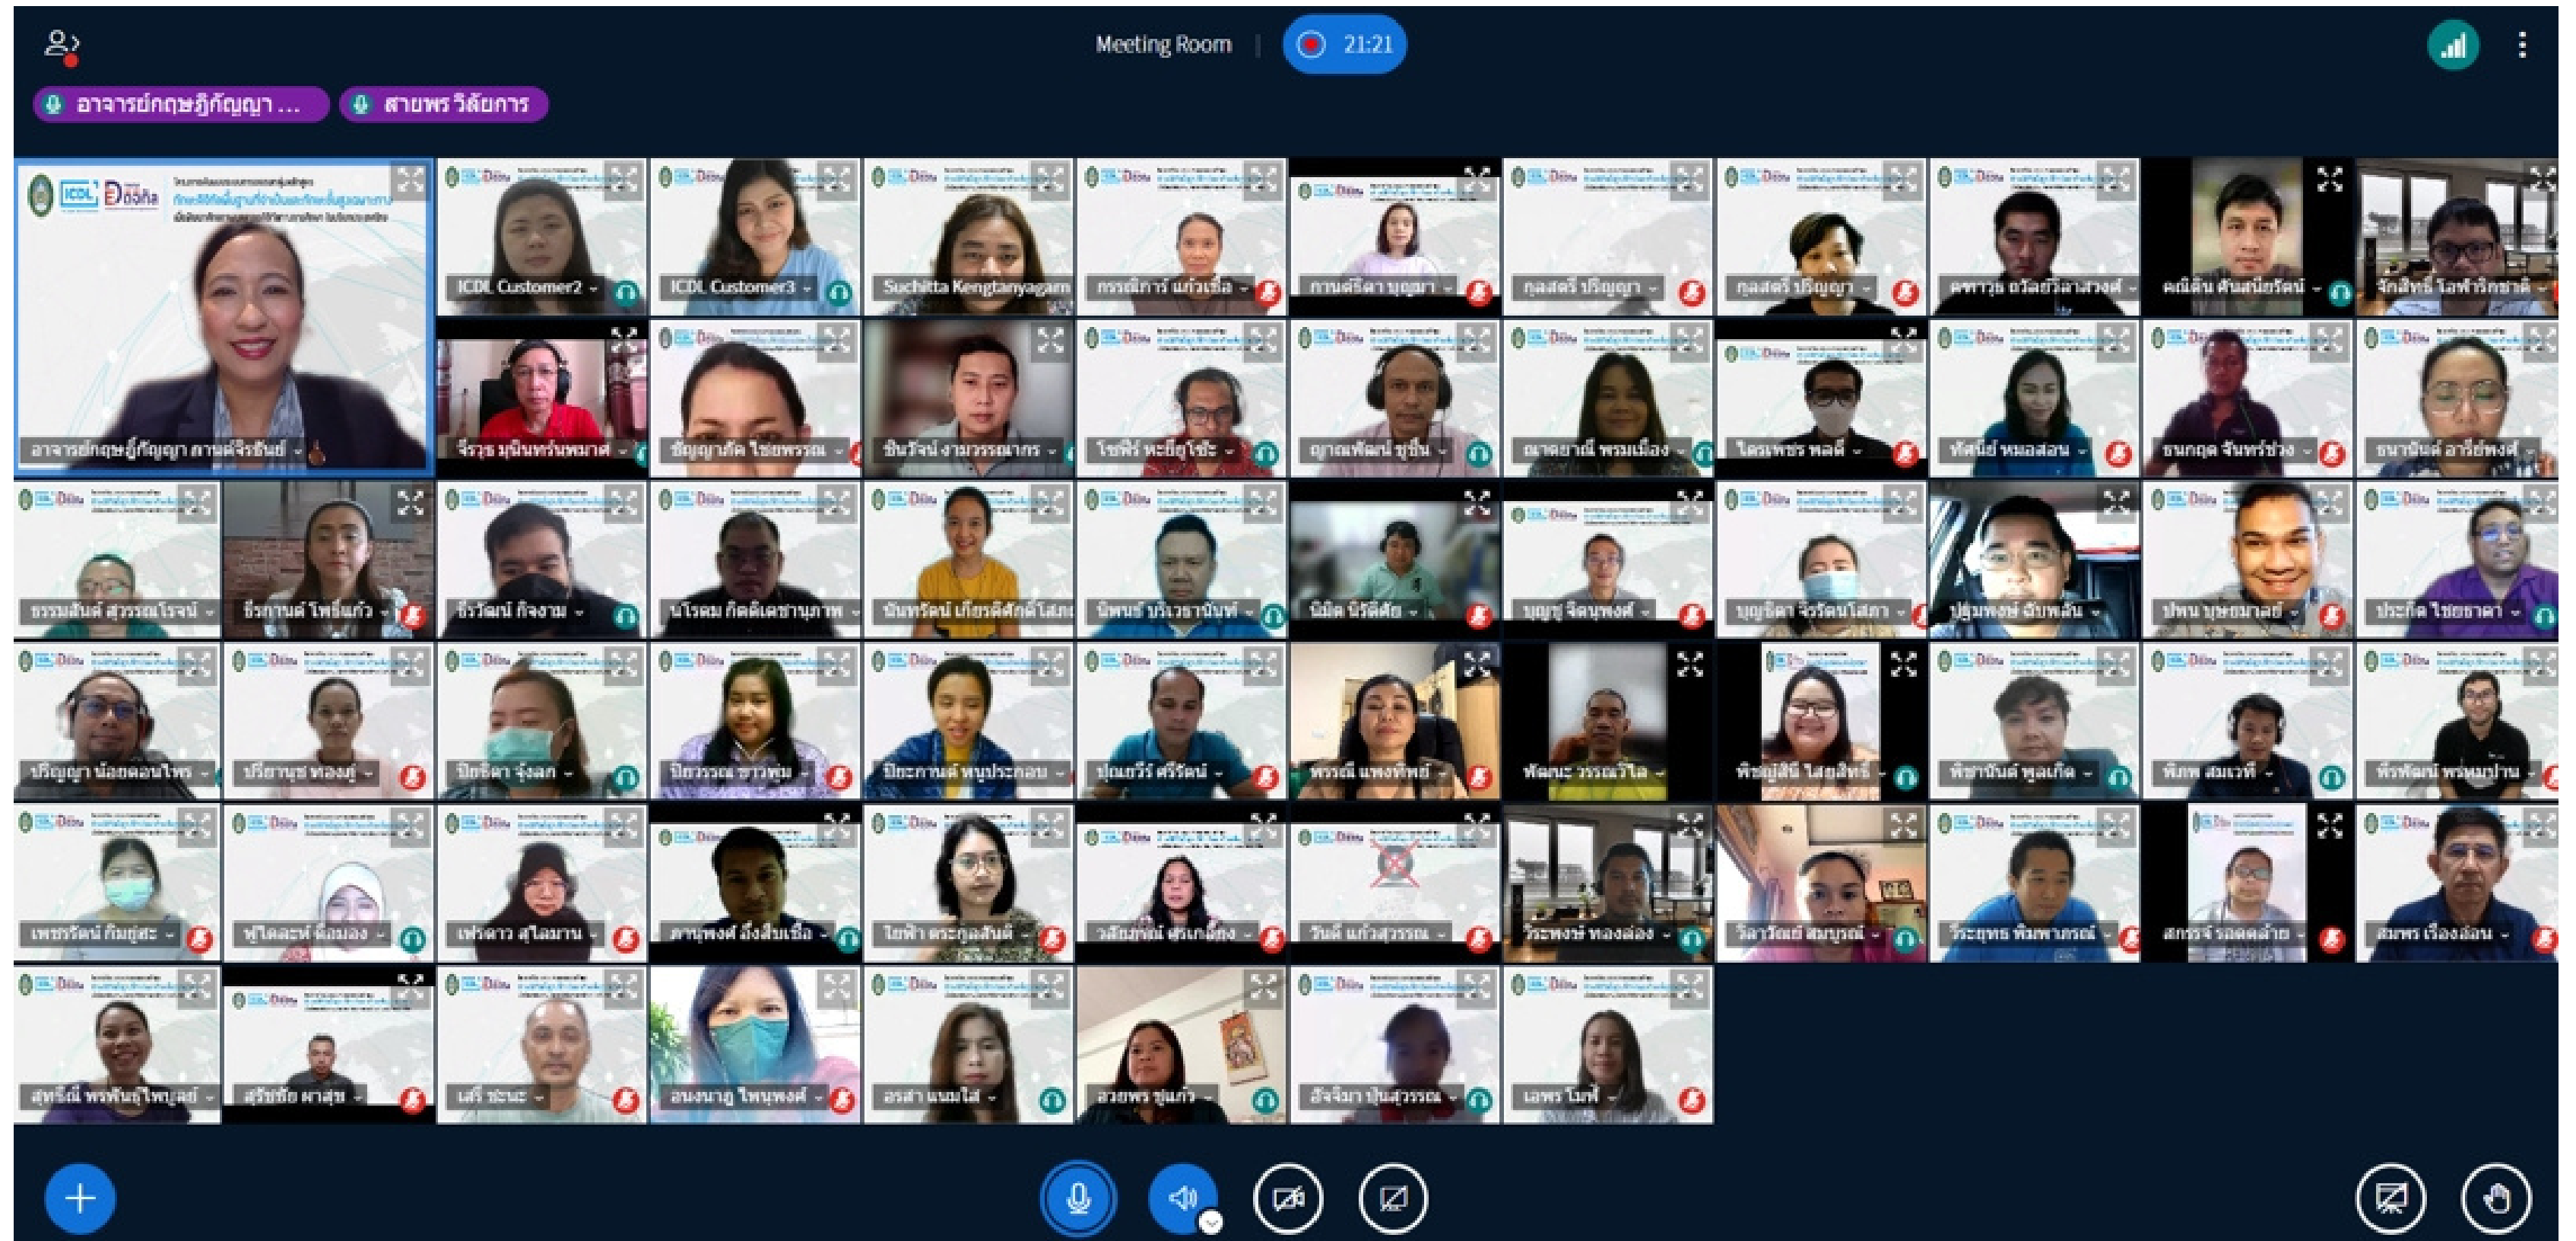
Meeting Room 21:21

อาจารย์กฤษฎิ์กัญญา ... สายพร วิลัยการ

ICDL Customer2
ICDL Customer3
Suchitta Kengtanyagam
กรรณิการ์ แก้วเชื้อ
กานต์ธิดา บุญมา
กุลสตรี ปริญญา
กุลสตรี ปริญญา
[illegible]
คณิติน ศันสนียรัตน์
จักสิทธิ์ โลห์ทักษาดี
อาจารย์กฤษฎิ์กัญญา สานต์จิรชันย์
จีรวุธ มุนินทร์นพมาศ
ชัญญาภัค ไชยพรรณ
ชินวัจน์ งามวรรณากร
โชติวัฒ พะย็อโชะ
ญาณพัฒน์ ชูชื่น
ฌาตยาณี พรมเมือง
ไตรเพชร พลดี
ทัศนีย์ หมอสอน
ธนกฤต จันทร์ช่วง
ธนานันต์ อารีย์พงศ์
ธรรมสันต์ สุวรรณโรจน์
ธีรกานต์ โพธิ์แก้ว
ธีรวัฒน์ กิจงาม
นโรดม กิตติเดชานุภาพ
นันทรัตน์ เกียรติศักดิ์โสภณ
นิพนธ์ บริเวธานันท์
นิมิต นิรัติศัย
บุญชู จิตนุพงศ์
บุญธิดา จิรรัตนโสภา
ปฐมพงษ์ ฉิมพลัน
ปพน บุษยมาลย์
ประกิต ไชยธาดา
ปริญญา น้อยดอนไพร
ปรียานุช ทองคู่
ปิยธิดา จุ้งลก
ปิยวรรณ ขาวพุ่ม
ปิยะกานต์ หนูประกอบ
ปุณยวีร์ ศรีรัตน์
พรรณี แพงทิพย์
พัฒนะ วรรณวิไล
พิชญ์สินี ไสยสิทธิ์
พิชานันต์ พูลเกิด
พิมพ สมเวที
พีรพัฒน์ พรหมบุปผา
เพชรรัตน์ กิมยุชะ
ฟาโตเมาะ ดือมอง
เฟรดาว สุไลมาน
ภานุพงศ์ อึ้งสินเชื้อ
ไยฟ้า ตระกูลสันติ
วลัยภรณ์ ศรีเกลี้ยง
วันดี แก้วสุวรรณ
วีระพงษ์ ทองผ่อง
วิลาวัณย์ สมบูรณ์
วีระยุทธ พิมพาภรณ์
สกรรจ์ รอดคล้าย
สมพร เรืองอ่อน
สุทธินี พรพันธุ์ไพบูลย์
สุรัชชัย ผาสุข
เสรี ชะนะ
อนงนาฎ ไพนุพงศ์
อรสา แนมใส
อวยพร ชุ่มกล้า
อัจฉิมา ปุ่นสุวรรณ
เอพร โมฬี